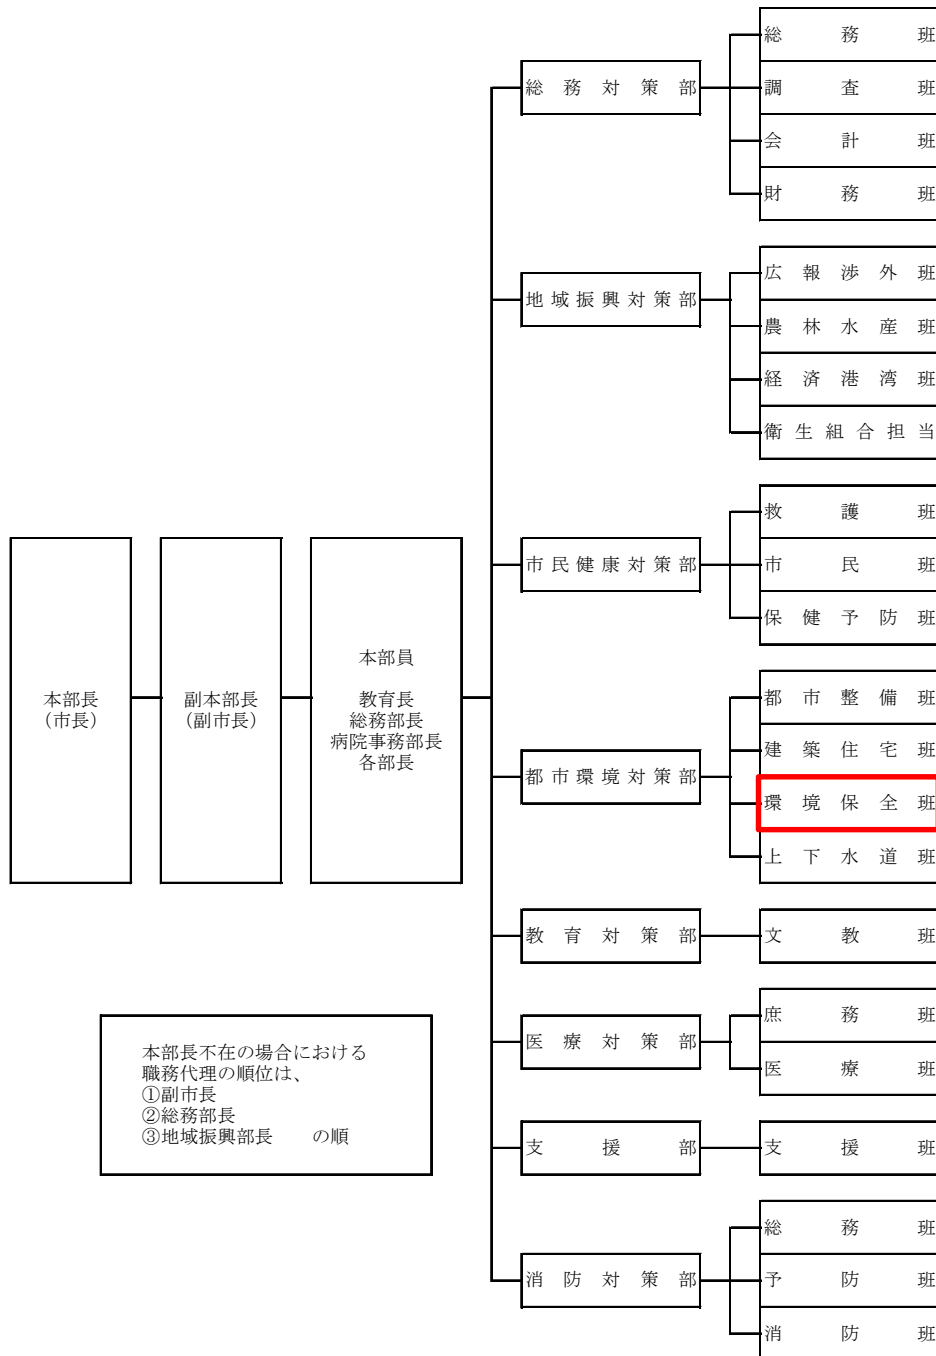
本部長
（市長）

副本部長
（副市長）

本部員

教育長
総務部長
病院事務部長
各部長

総務対策部
総務班
調査班
会計班
財務班

地域振興対策部
広報渉外班
農林水産班
経済港湾班
衛生組合担当

市民健康対策部
救護班
市民班
保健予防班

都市環境対策部
都市整備班
建築住宅班
環境保全班
上下水道班

教育対策部
文教班

医療対策部
庶務班
医療班

支援部
支援班

消防対策部
総務班
予防班
消防班

本部長不在の場合における職務代理の順位は、
①副市長
②総務部長
③地域振興部長　の順